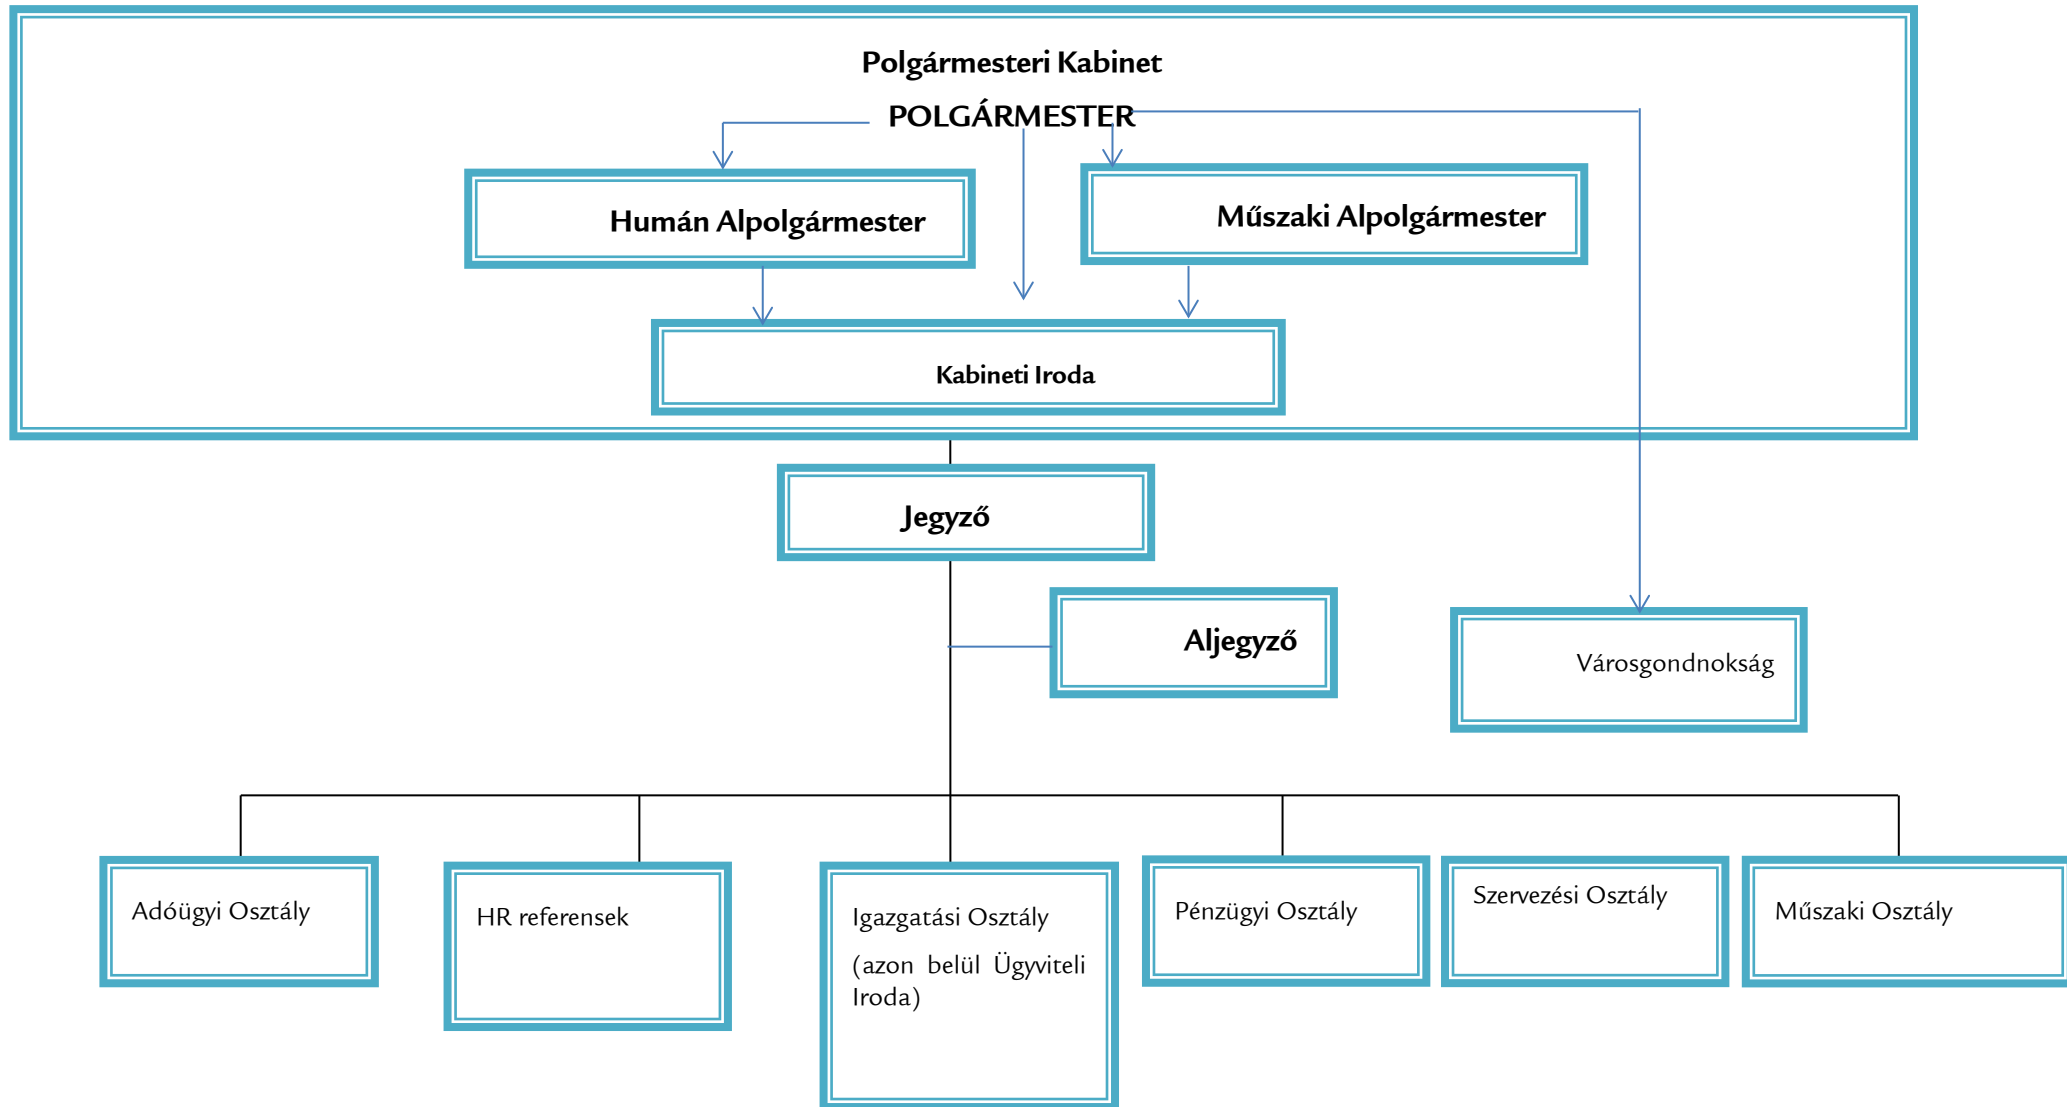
Polgármesteri Kabinet

POLGÁRMESTER

Humán Alpolgármester

Műszaki Alpolgármester

Kabineti Iroda

Jegyző

Aljegyző

Városgondnokság

Adóügyi Osztály

HR referensek

Igazgatási Osztály (azon belül Ügyviteli Iroda)

Pénzügyi Osztály

Szervezési Osztály

Műszaki Osztály